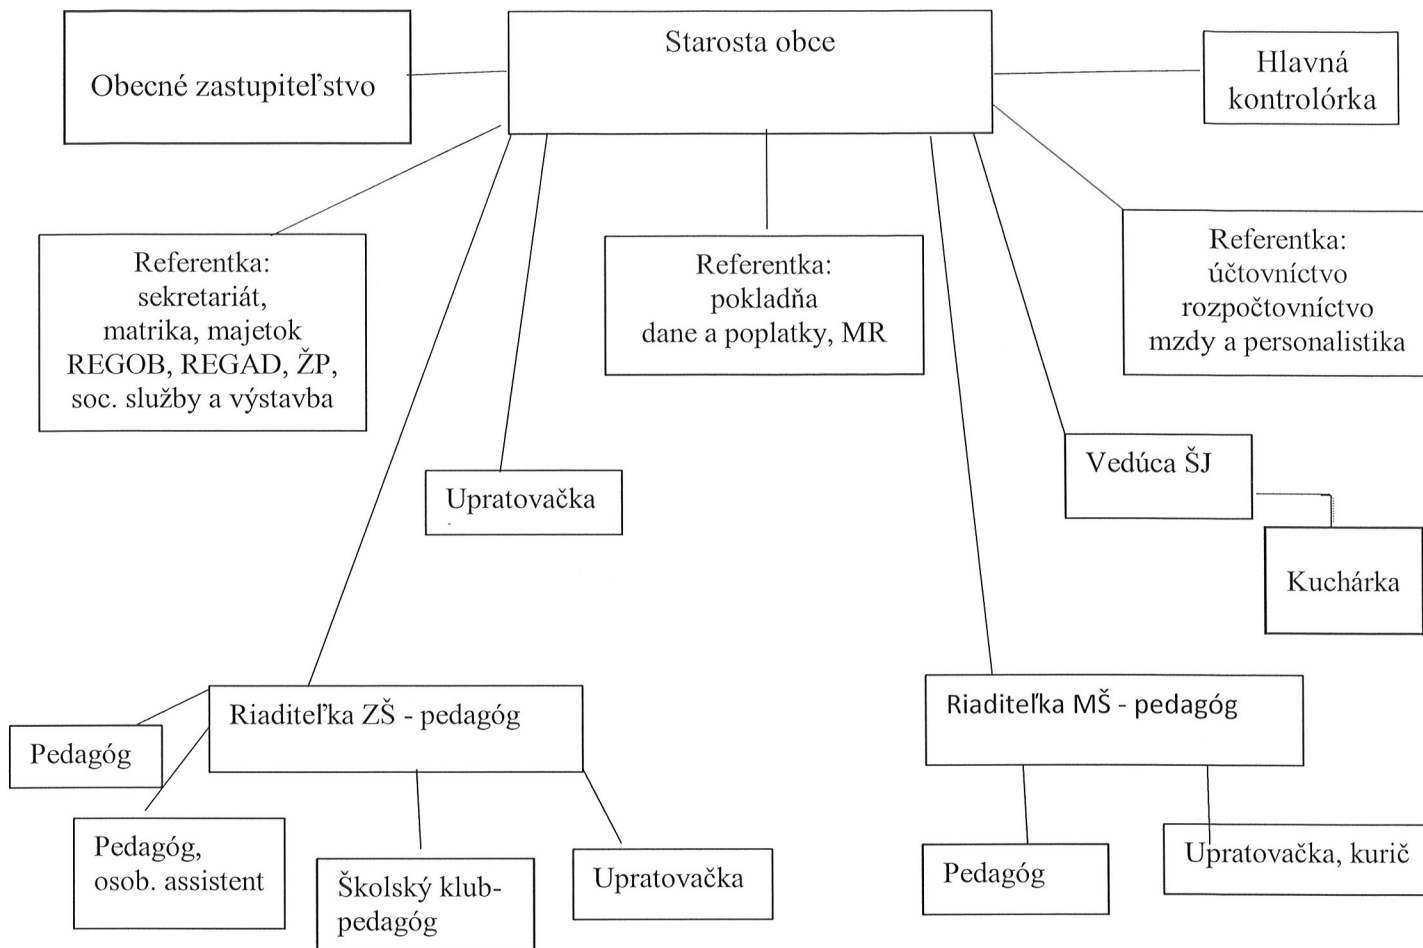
Obecné zastupiteľstvo

Starosta obce

Hlavná kontrolórka

Referentka: sekretariát, matrika, majetok REGOB, REGAD, ŽP, soc. služby a výstavba

Referentka: pokladňa dane a poplatky, MR

Referentka: účtovníctvo rozpočtovníctvo mzdy a personalistika

Upratovačka

Vedúca ŠJ

Kuchárka

Riaditeľka ZŠ - pedagóg

Pedagóg

Pedagóg, osob. assistent

Školský klub-pedagóg

Upratovačka

Riaditeľka MŠ - pedagóg

Pedagóg

Upratovačka, kurič